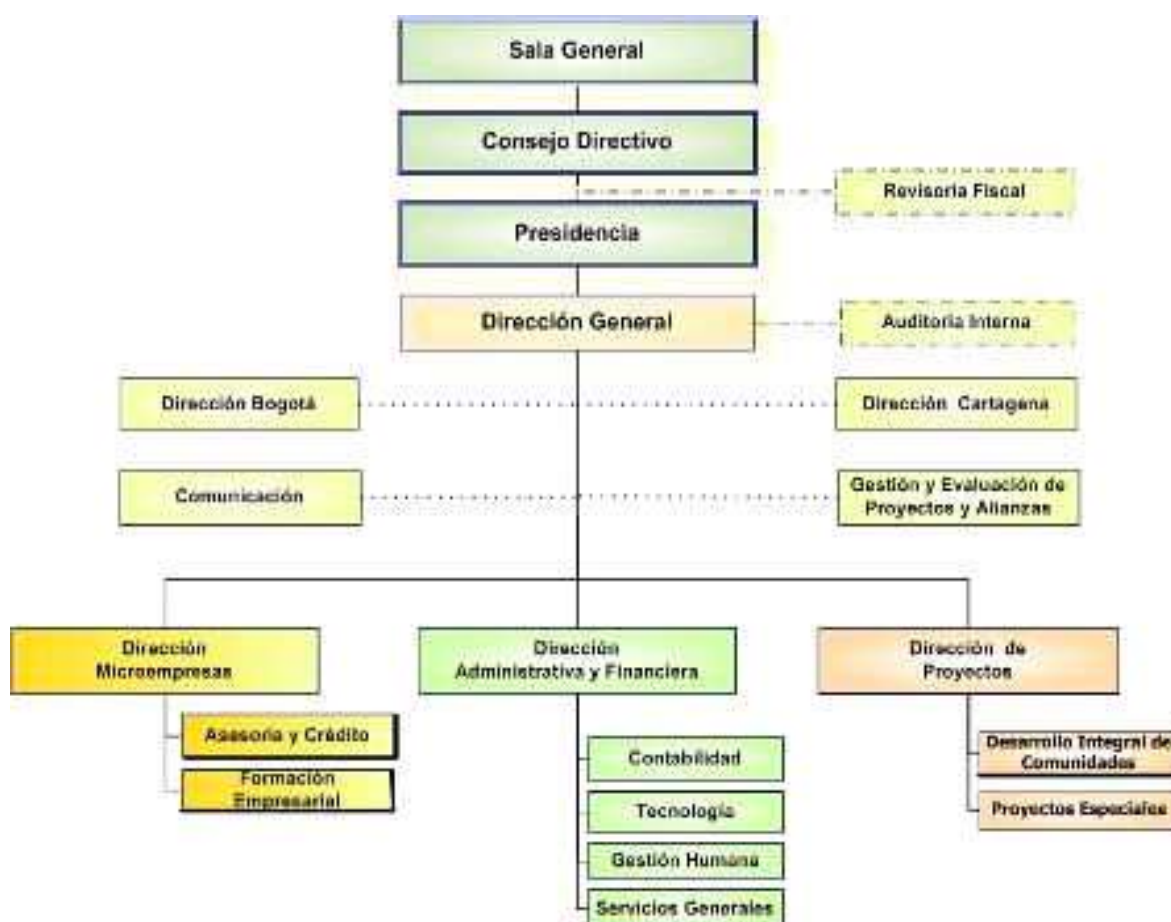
Sala General

Consejo Directivo

Revisoria Fiscal

Presidencia

Dirección General

Auditoria Interna

Dirección Bogotá

Dirección Cartagena

Comunicación

Gestión y Evaluación de Proyectos y Alianzas

Dirección Microempresas

Dirección Administrativa y Financiera

Dirección de Proyectos

Asesoría y Crédito

Formación Empresarial

Contabilidad

Tecnología

Gestión Humana

Servicios Generales

Desarrollo Integral de Comunidades

Proyectos Especiales